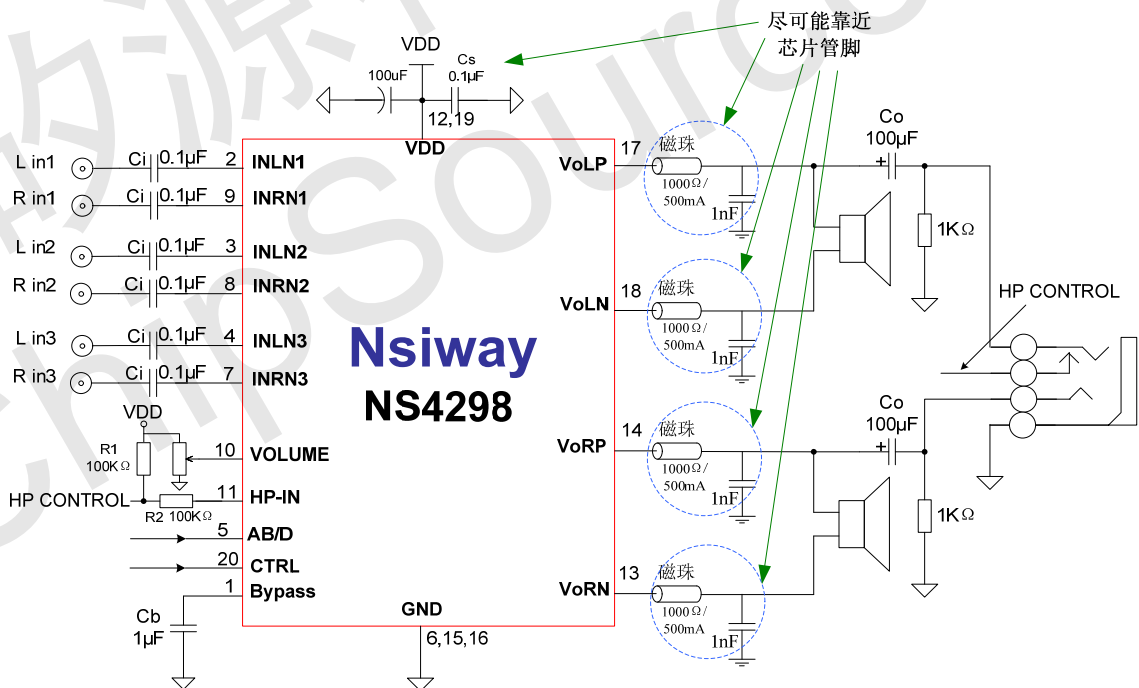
尽可能靠近
芯片管脚

VDD
100uF
Cs
0.1μF
12,19
VDD

L in1 Ci 0.1μF 2 INLN1
R in1 Ci 0.1μF 9 INRN1
L in2 Ci 0.1μF 3 INLN2
R in2 Ci 0.1μF 8 INRN2
L in3 Ci 0.1μF 4 INLN3
R in3 Ci 0.1μF 7 INRN3

VDD
R1
100KΩ
10 VOLUME
HP CONTROL
11 HP-IN
R2 100KΩ
5 AB/D
20 CTRL
1 Bypass
Cb
1μF

Nsiway
NS4298

GND
6,15,16

17 VoLP
磁珠
1000Ω/
500mA
1nF
18 VoLN
磁珠
1000Ω/
500mA
1nF
14 VoRP
磁珠
1000Ω/
500mA
1nF
13 VoRN
磁珠
1000Ω/
500mA
1nF

Co
100μF
+
1KΩ
HP CONTROL
Co
100μF
+
1KΩ

芯源
ChipSource